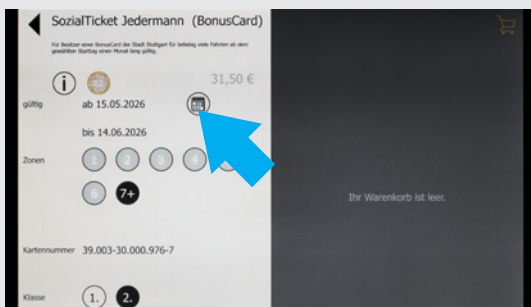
SozialTicket Jedermann (BonusCard)

Für Besitzer einer BonusCard der Stadt Stuttgart für beliebig viele Fahrten ab dem gewählten Starttag einen Monat lang gültig.

31,50 €

gültig ab 15.05.2026

bis 14.06.2026

Zonen 1 2 3 4 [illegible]

6 7+

Kartennummer 39.003-30.000.976-7

Klasse 1. 2.

Ihr Warenkorb ist leer.